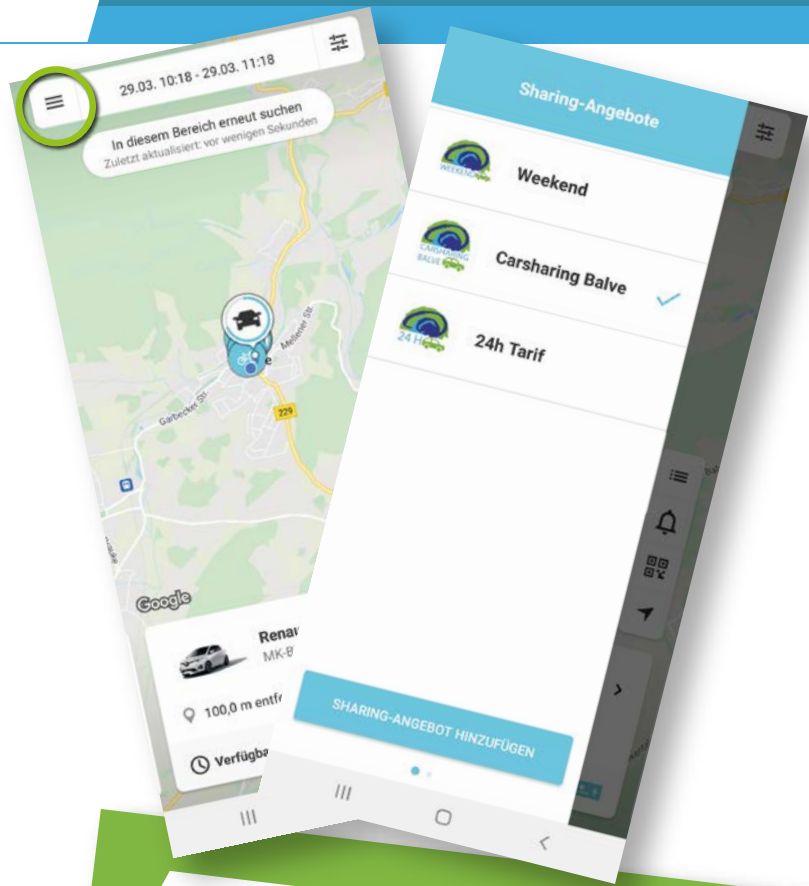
29.03. 10:18 - 29.03. 11:18

In diesem Bereich erneut suchen
Zuletzt aktualisiert: vor wenigen Sekunden

Garbecker Str.

Mellener Str.

229

Google

Rena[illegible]
MK-B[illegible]

100,0 m entf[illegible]

Verfügba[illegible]

Sharing-Angebote

WEEKEND
Weekend

CARSHARING BALVE
Carsharing Balve

24 H
24h Tarif

SHARING-ANGEBOT HINZUFÜGEN